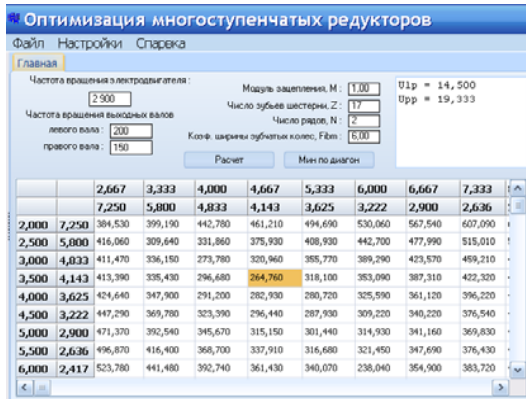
Оптимизация многоступенчатых редукторов

Файл Настройки Справка

Главная

Частота вращения электродвигателя:
2 900
Частота вращения выходных валов
левого вала: 200
правого вала: 150

Модуль зацепления, M: 1.00
Число зубьев шестерни, Z: 17
Число рядов, N: 2
Коэф. ширины зубчатых колес, Fibm: 6.00

Расчет
Мин по диагон

Ulp = 14,500
Upp = 19,333

| | | 2,667 | 3,333 | 4,000 | 4,667 | 5,333 | 6,000 | 6,667 | 7,333 |
|---|---|---|---|---|---|---|---|---|---|
| | | 7,250 | 5,800 | 4,833 | 4,143 | 3,625 | 3,222 | 2,900 | 2,636 |
| 2,000 | 7,250 | 384,530 | 399,190 | 442,780 | 461,210 | 494,690 | 530,060 | 567,540 | 607,090 |
| 2,500 | 5,800 | 416,060 | 309,640 | 331,860 | 375,930 | 408,930 | 442,700 | 477,990 | 515,010 |
| 3,000 | 4,833 | 411,470 | 336,150 | 273,780 | 320,960 | 355,770 | 389,290 | 423,570 | 459,210 |
| 3,500 | 4,143 | 413,390 | 335,430 | 296,680 | 264,760 | 318,100 | 353,090 | 387,310 | 422,320 |
| 4,000 | 3,625 | 424,640 | 347,900 | 291,200 | 282,930 | 280,720 | 325,590 | 361,120 | 396,220 |
| 4,500 | 3,222 | 447,290 | 369,780 | 323,390 | 296,440 | 287,930 | 309,220 | 340,220 | 376,540 |
| 5,000 | 2,900 | 471,370 | 392,540 | 345,670 | 315,150 | 301,440 | 314,930 | 341,160 | 369,830 |
| 5,500 | 2,636 | 496,870 | 416,400 | 368,700 | 337,910 | 316,680 | 321,450 | 347,690 | 376,430 |
| 6,000 | 2,417 | 523,780 | 441,480 | 392,740 | 361,430 | 340,070 | 238,040 | 354,900 | 383,720 |